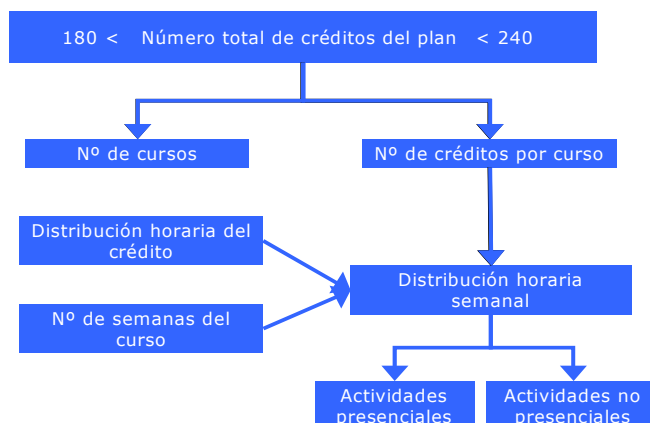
180 < Número total de créditos del plan < 240

Nº de cursos

Nº de créditos por curso

Distribución horaria del crédito

Nº de semanas del curso

Distribución horaria semanal

Actividades presenciales

Actividades no presenciales